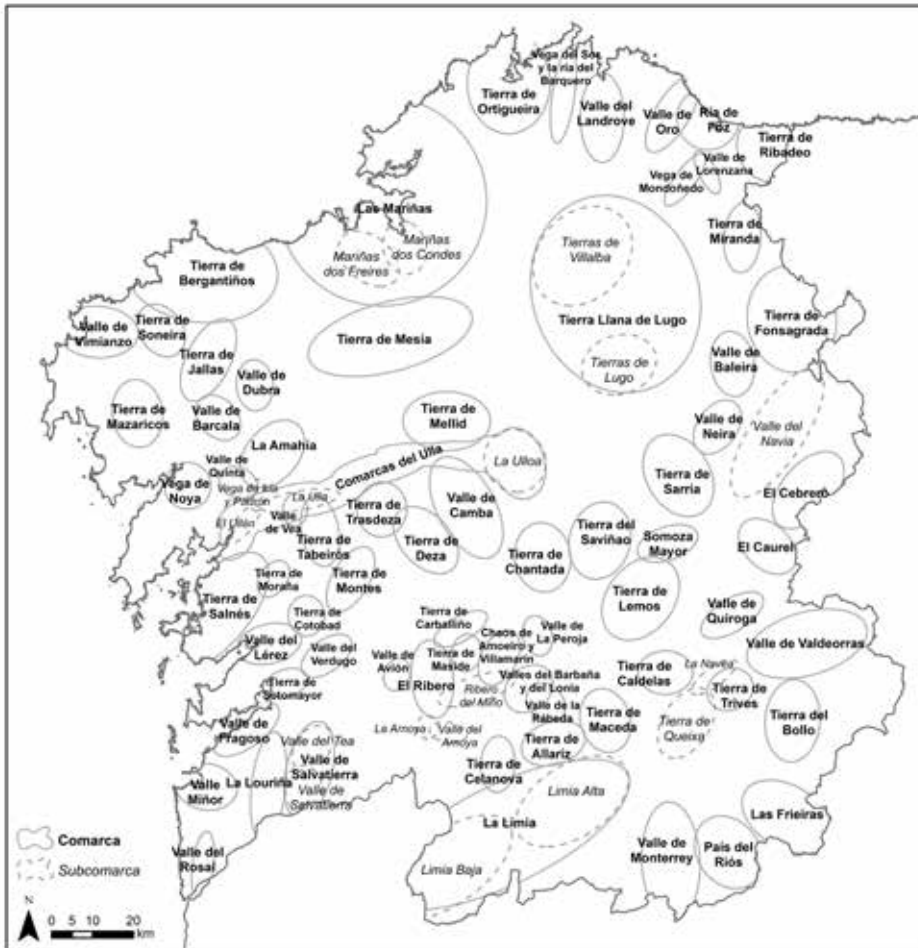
Vega del Sor y la ría del Barquero

Tierra de Ortigueira

Valle del Landrove

Valle de Oro

Ría de Foz

Tierra de Ribadeo

Valle de Lorenzana

Vega de Mondoñedo

Las Mariñas

Mariñas dos Condes

Mariñas dos Freires

Tierras de Villalba

Tierra de Miranda

Tierra de Bergantiños

Tierra Llana de Lugo

Tierras de Lugo

Tierra de Fonsagrada

Valle de Vimianzo

Tierra de Soneira

Tierra de Mesía

Tierra de Jallas

Valle de Dubra

Valle de Baleira

Tierra de Mazaricos

Valle de Barcala

Tierra de Mellid

Valle de Neira

Valle del Navia

La Amahía

Valle de Quinta

La Ulloa

Comarcas del Ulla

Tierra de Sarria

El Cebrero

Vega de Noya

Vega de los Pasón

La Ulla

El Ulla

Valle de Vea

Tierra de Trasdeza

Valle de Camba

Tierra del Saviñao

Somoza Mayor

Tierra de Tabeirós

Tierra de Deza

Tierra de Chantada

El Caurel

Tierra de Moraña

Tierra de Montes

Tierra de Lemos

Tierra de Salnés

Tierra de Cotobad

Tierra de Carballiño

Valle de La Peroja

Valle de Quiroga

Valle del Lérez

Chaos de Amoeiro y Villamarín

Valle de Valdeorras

Valle del Verdugo

Valle de Avión

Tierra de Maside

Tierra de Caldelas

La Navea

Tierra de Sotomayor

El Ribero

Ribero del Miño

Valles del Barbaña y del Lonia

Tierra de Trives

Valle de la Rábeda

Tierra de Maceda

Tierra del Bollo

Valle de Fragoso

La Amoya

Valle del Amoya

Tierra de Queixa

Valle del Tea

Tierra de Allariz

Valle de Salvatierra

Tierra de Celanova

Valle Miñor

La Louriña

Valle de Salvatierra

Limia Alta

Las Frieiras

Comarca

La Limia

Subcomarca

Valle del Rosal

Valle de Monterrey

País del Ríos

Limia Baja

N

0 5 10 20 km